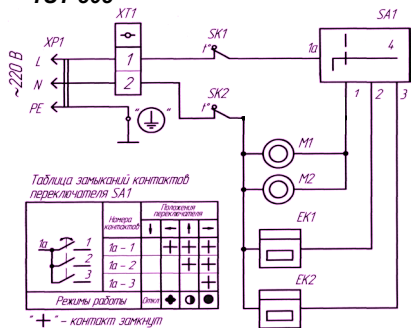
XT1
SA1
XP1
SK1
~220 В
L
N
PE
1
2
$t°$
1а
4
SK2
$t°$
1
2
3
M1
M2
EK1
EK2

Таблица замыканий контактов переключателя SA1

|  | Номера контактов | Положения переключателя |  |  |  |
|---|---|---|---|---|---|
|  |  | ↓ | ← | ↑ | → |
| 1а 1 2 3 | 1а – 1 |  | + | + | + |
|  | 1а – 2 |  |  | + | + |
|  | 1а – 3 |  |  |  | + |
| Режимы работы |  | Откл |  |  |  |

"+" – контакт замкнут